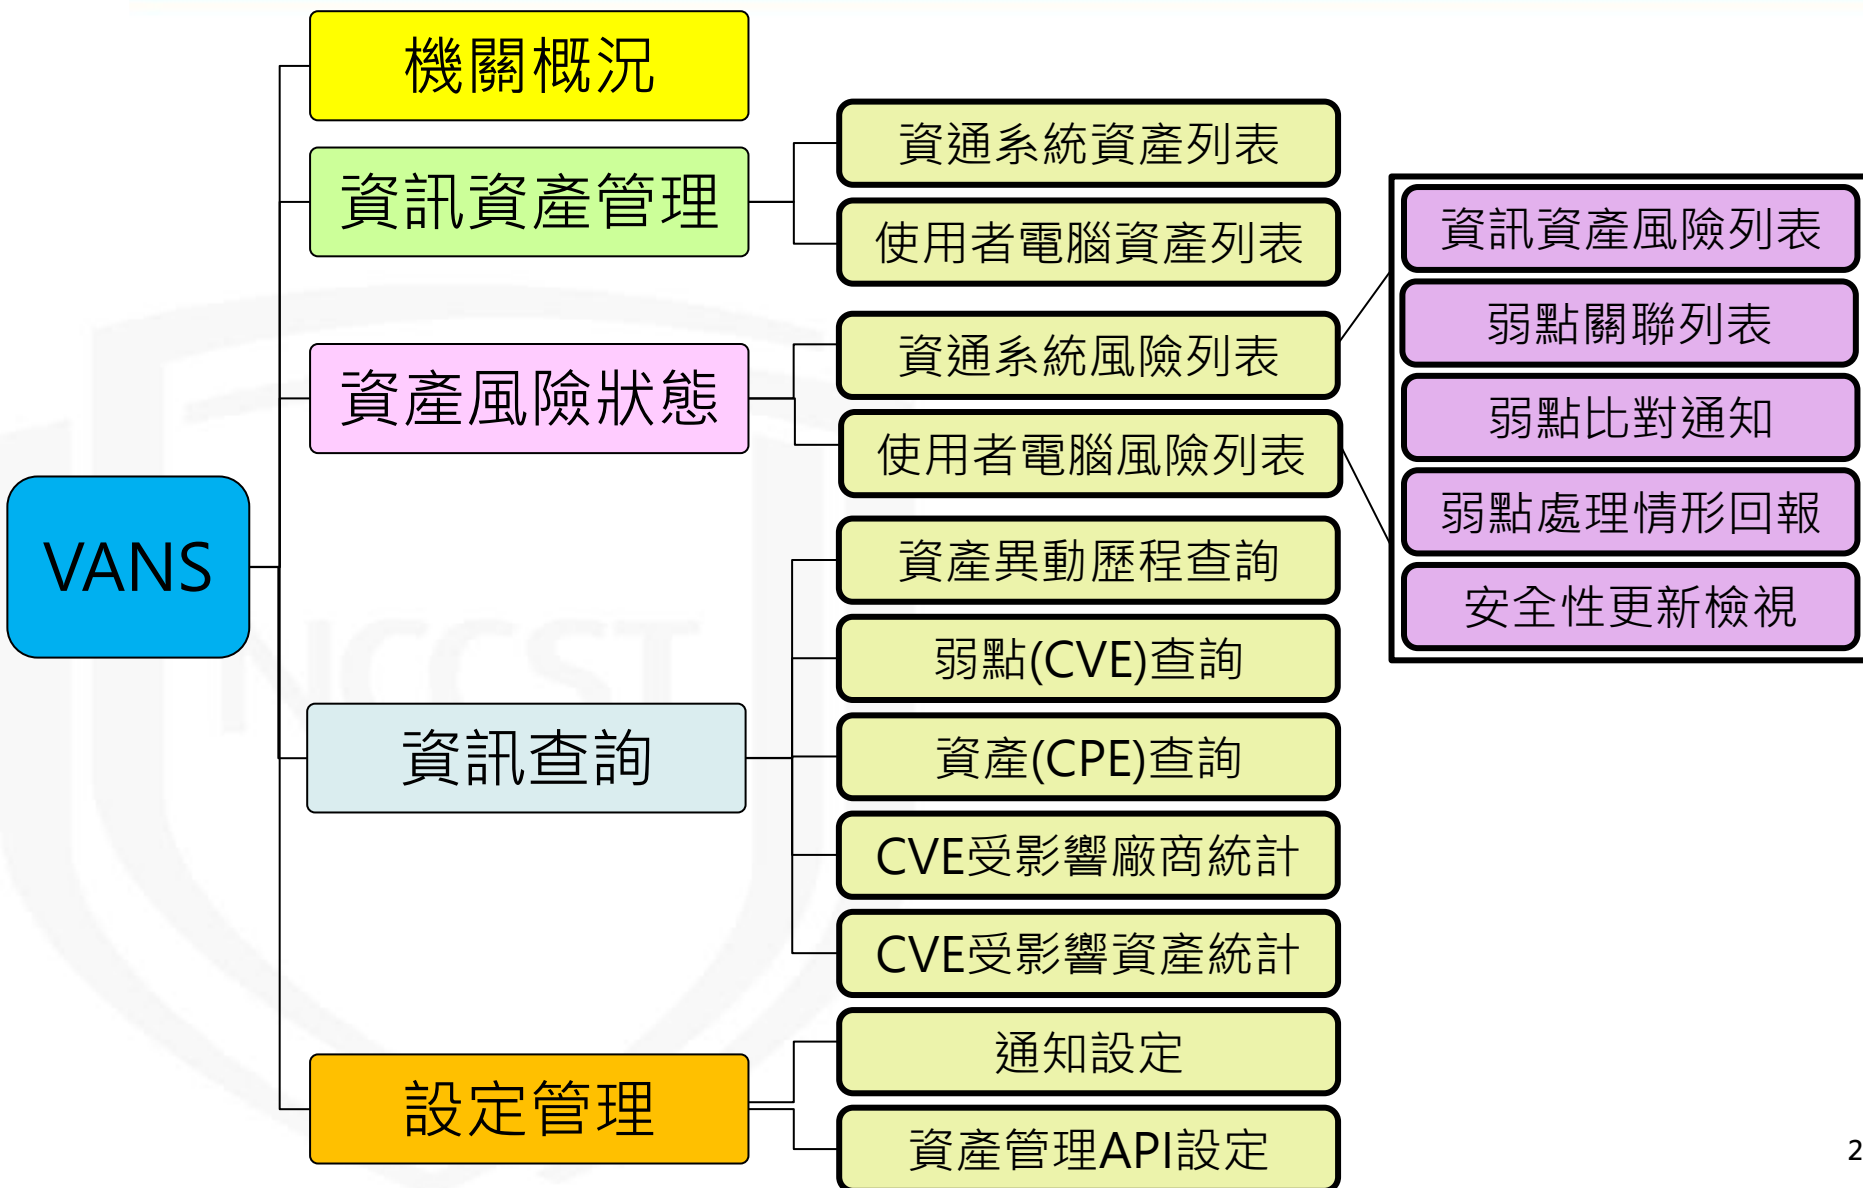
VANS

機關概況

資訊資產管理

資通系統資產列表

使用者電腦資產列表

資產風險狀態

資通系統風險列表

使用者電腦風險列表

資訊資產風險列表

弱點關聯列表

弱點比對通知

弱點處理情形回報

安全性更新檢視

資訊查詢

資產異動歷程查詢

弱點(CVE)查詢

資產(CPE)查詢

CVE受影響廠商統計

CVE受影響資產統計

設定管理

通知設定

資產管理API設定

NCCST

2